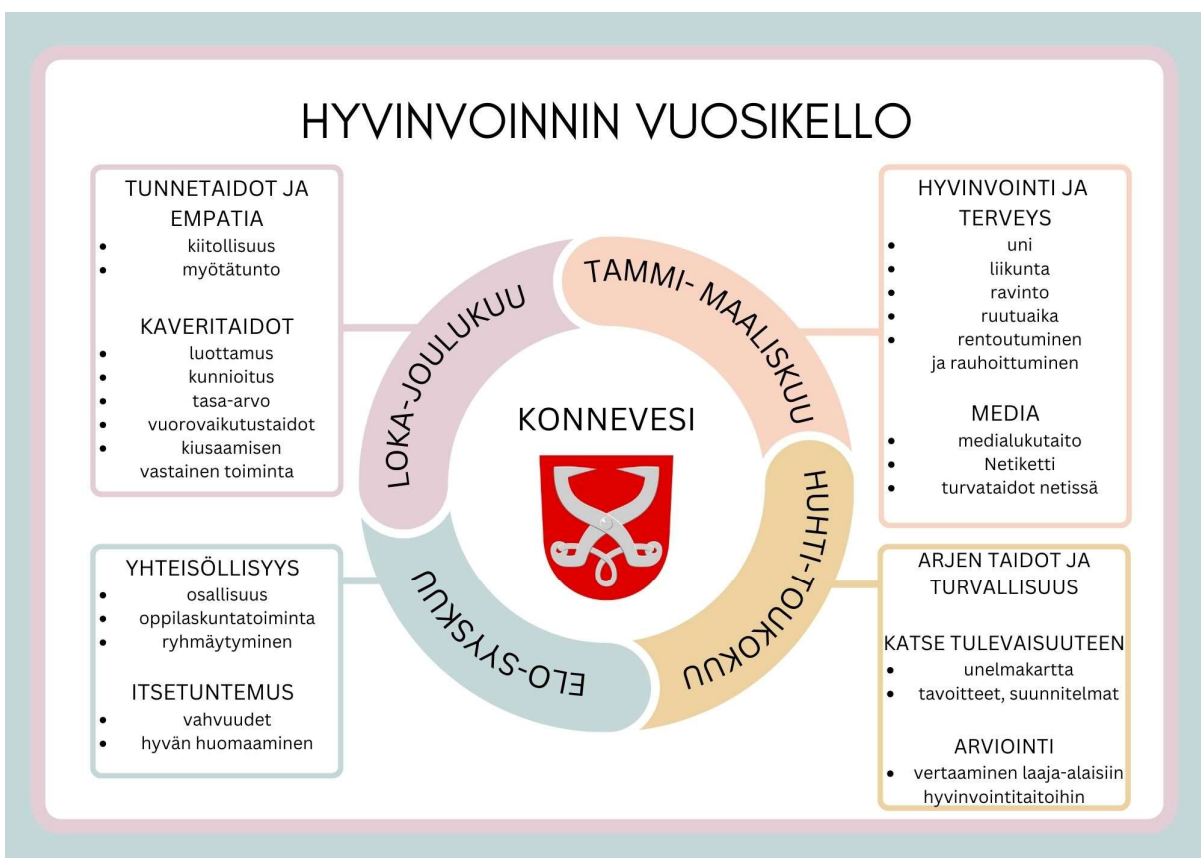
HYVINVOINNIN VUOSIKELLO

TUNNETAIDOT JA EMPATIA
- kiitollisuus
- myötätunto

KAVERITAIDOT
- luottamus
- kunnioitus
- tasa-arvo
- vuorovaikutustaidot
- kiusaamisen vastainen toiminta

TAMMI- MAALISKUU

LOKA-JOULUKUU

KONNEVESI

HUHTI-TOUKOKUU

ELO-SYYSKUU

HYVINVOINTI JA TERVEYS
- uni
- liikunta
- ravinto
- ruutuaika
- rentoutuminen ja rauhoittuminen

MEDIA
- medialukutaito
- Netiketti
- turvataidot netissä

YHTEISÖLLISYYS
- osallisuus
- oppilaskuntatoiminta
- ryhmäytyminen

ITSETUNTEMUS
- vahvuudet
- hyvän huomaaminen

ARJEN TAIDOT JA TURVALLISUUS

KATSE TULEVAISUUTEEN
- unelmakartta
- tavoitteet, suunnitelmat

ARVIOINTI
- vertaaminen laaja-alaisiin hyvinvointitaitoihin